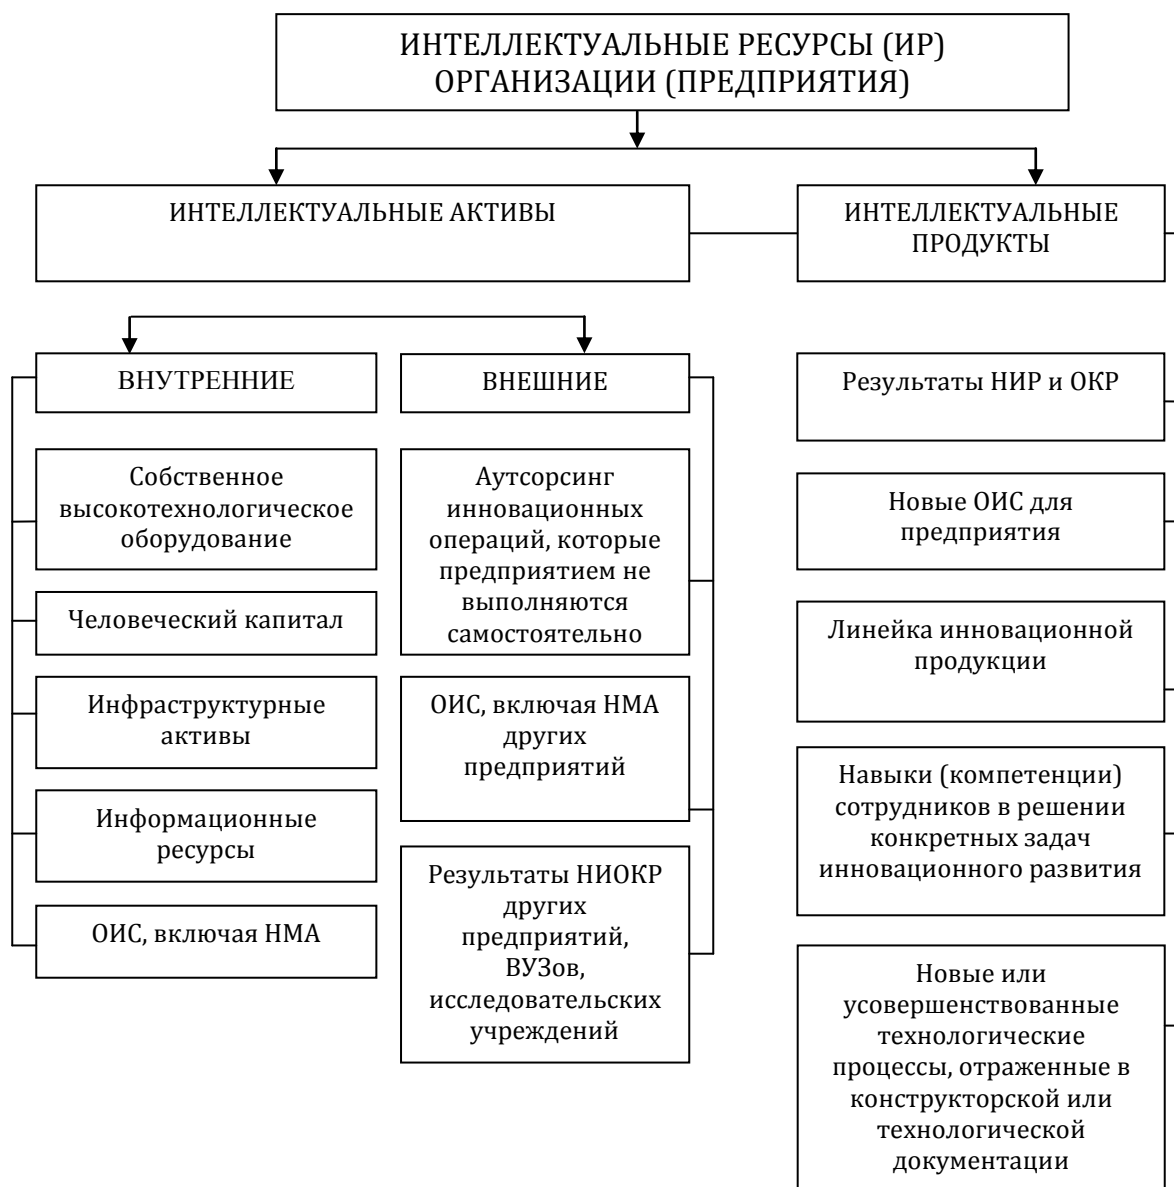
ИНТЕЛЛЕКТУАЛЬНЫЕ РЕСУРСЫ (ИР) ОРГАНИЗАЦИИ (ПРЕДПРИЯТИЯ)

ИНТЕЛЛЕКТУАЛЬНЫЕ АКТИВЫ

ИНТЕЛЛЕКТУАЛЬНЫЕ ПРОДУКТЫ

ВНУТРЕННИЕ

Собственное высокотехнологическое оборудование

Человеческий капитал

Инфраструктурные активы

Информационные ресурсы

ОИС, включая НМА

ВНЕШНИЕ

Аутсорсинг инновационных операций, которые предприятием не выполняются самостоятельно

ОИС, включая НМА других предприятий

Результаты НИОКР других предприятий, ВУЗов, исследовательских учреждений

Результаты НИР и ОКР

Новые ОИС для предприятия

Линейка инновационной продукции

Навыки (компетенции) сотрудников в решении конкретных задач инновационного развития

Новые или усовершенствованные технологические процессы, отраженные в конструкторской или технологической документации